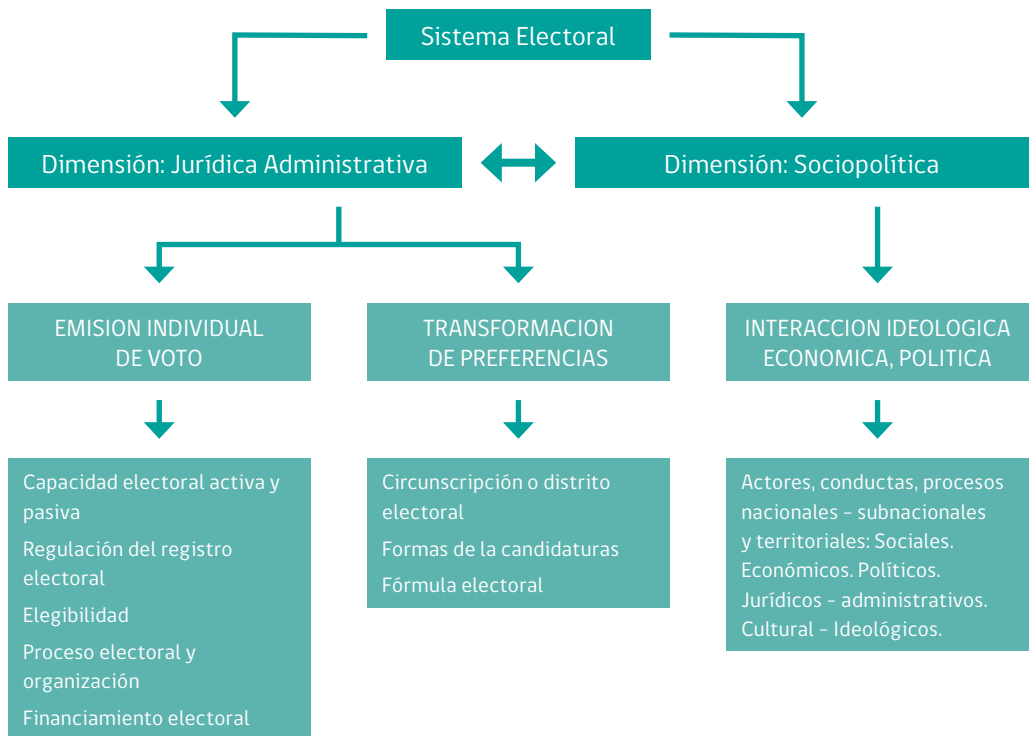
Sistema Electoral

Dimensión: Jurídica Administrativa

Dimensión: Sociopolítica

EMISION INDIVIDUAL DE VOTO

TRANSFORMACION DE PREFERENCIAS

INTERACCION IDEOLOGICA ECONOMICA, POLITICA

Capacidad electoral activa y pasiva

Regulación del registro electoral

Elegibilidad

Proceso electoral y organización

Financiamiento electoral

Circunscripción o distrito electoral

Formas de la candidaturas

Fórmula electoral

Actores, conductas, procesos nacionales - subnacionales y territoriales: Sociales. Económicos. Políticos. Jurídicos - administrativos. Cultural - Ideológicos.